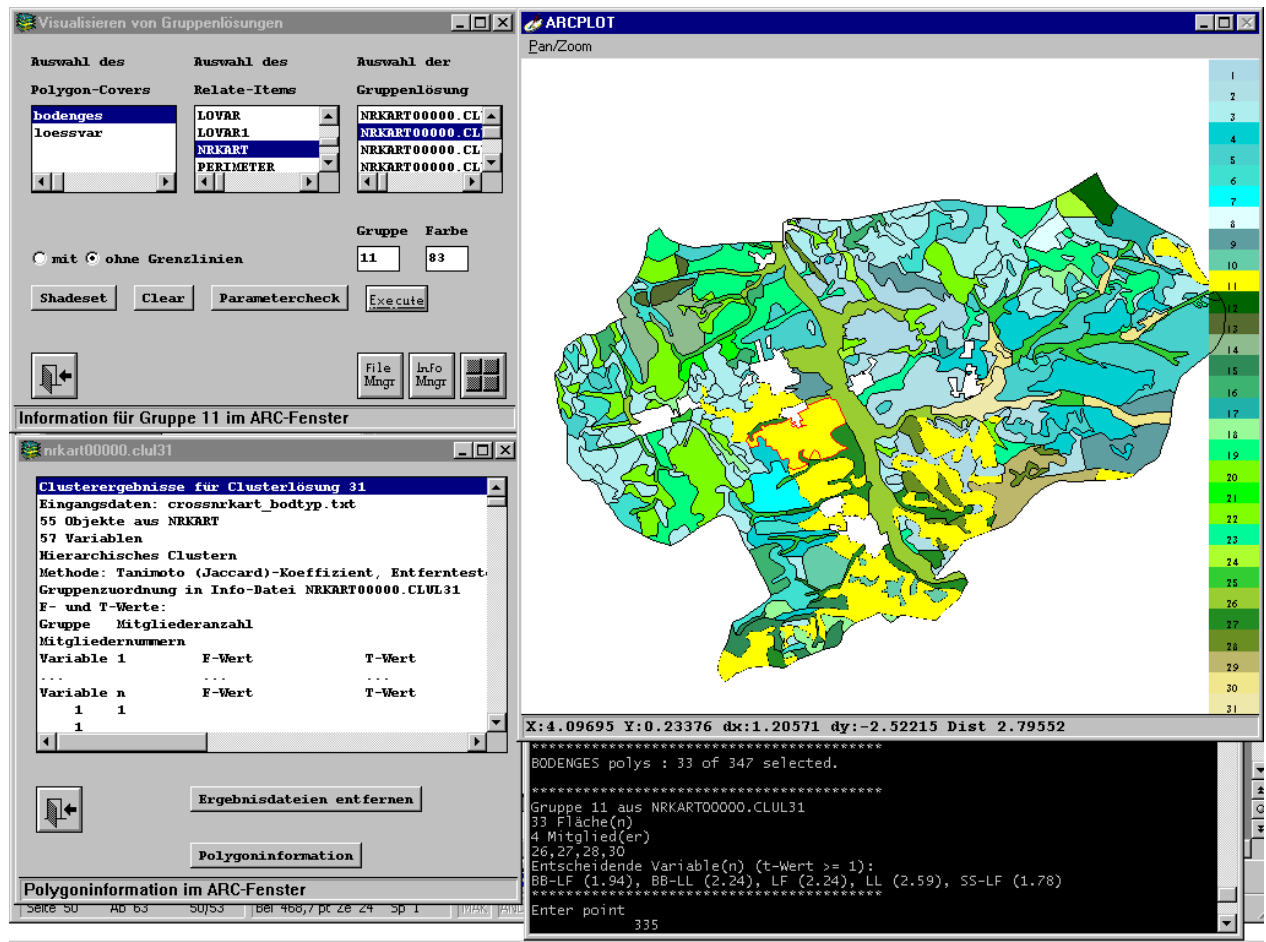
Visualisieren von Gruppenlösungen

Auswahl des Polygon-Covers
bodenges
loessvar

Auswahl des Relate-Items
LOVAR
LOVAR1
NRKART
PERIMETER

Auswahl der Gruppenlösung
NRKART00000.CL
NRKART00000.CL
NRKART00000.CL
NRKART00000.CL

Gruppe 11
Farbe 83

mit ohne Grenzlinien

Shadeset Clear Parametercheck Execute

File Mngr
Info Mngr

Information für Gruppe 11 im ARC-Fenster

nrkart00000.clul31

Clusterergebnisse für Clusterlösung 31
Eingangsdaten: crossnrkart_bodtyp.txt
55 Objekte aus NRKART
57 Variablen
Hierarchisches Clustern
Methode: Tanimoto (Jaccard)-Koeffizient, Entferntest
Gruppenzuordnung in Info-Datei NRKART00000.CLUL31
F- und T-Werte:
Gruppe Mitgliederanzahl
Mitgliedernummern
Variable 1 F-Wert T-Wert
... ... ...
Variable n F-Wert T-Wert
1 1
1

Ergebnisdateien entfernen

Polygoninformation

Polygoninformation im ARC-Fenster

Seite 50 Ab 63 50/53 Bei 468,7 pt Ze 24 Sp 1

ARCPLOT
Pan/Zoom

1 2 3 4 5 6 7 8 9 10 11 12 13 14 15 16 17 18 19 20 21 22 23 24 25 26 27 28 29 30 31

X:4.09695 Y:0.23376 dx:1.20571 dy:-2.52215 Dist 2.79552

**************************************
BODENGES polys : 33 of 347 selected.

**************************************
Gruppe 11 aus NRKART00000.CLUL31
33 Fläche(n)
4 Mitglied(er)
26,27,28,30
Entscheidende Variable(n) (t-Wert >= 1):
BB-LF (1.94), BB-LL (2.24), LF (2.24), LL (2.59), SS-LF (1.78)
**************************************
Enter point
335